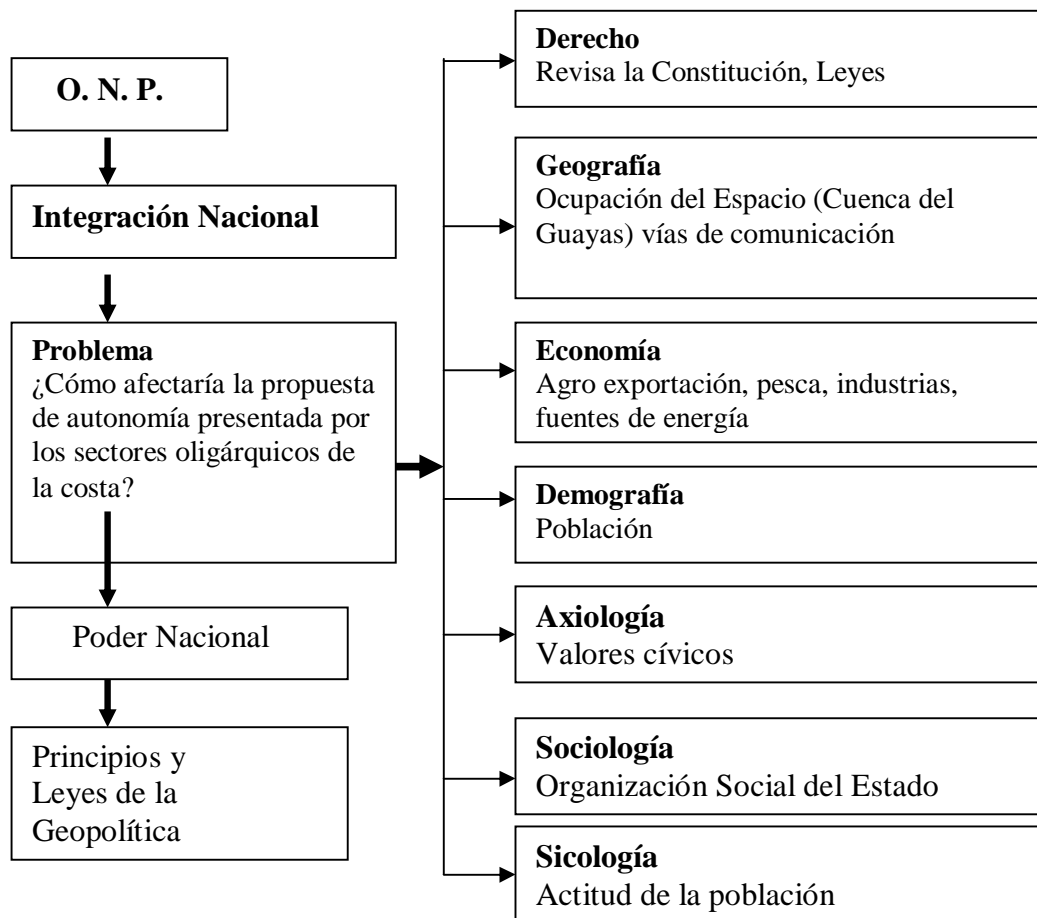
O. N. P.

Integración Nacional

Problema
¿Cómo afectaría la propuesta de autonomía presentada por los sectores oligárquicos de la costa?

Poder Nacional

Principios y Leyes de la Geopolítica

Derecho
Revisa la Constitución, Leyes

Geografía
Ocupación del Espacio (Cuenca del Guayas) vías de comunicación

Economía
Agro exportación, pesca, industrias, fuentes de energía

Demografía
Población

Axiología
Valores cívicos

Sociología
Organización Social del Estado

Sicología
Actitud de la población